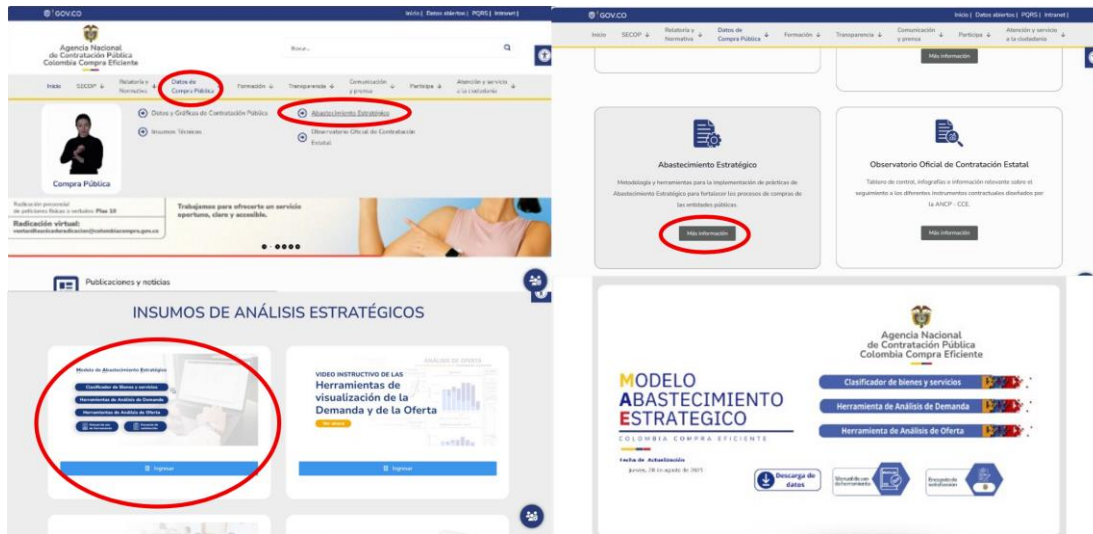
GOV.CO

Inicio | Datos abiertos | PQRS | Intranet |

Agencia Nacional de Contratación Pública Colombia Compra Eficiente

Busca...

Inicio SECOP Relatoría y Normativo Datos de Compra Pública Formación Transparencia Comunicación y prensa Participa Atención y servicio a la ciudadanía

Datos y Gráficos de Contratación Pública

Insumos Técnicos

Abastecimiento Estratégico

Observatorio Oficial de Contratación Estatal

Compra Pública

Radicación presencial de peticiones físicas o verbales: Piso 10

Radicación virtual: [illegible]@colombiacompra.gov.co

Trabajamos para ofrecerte un servicio oportuno, claro y accesible.

Publicaciones y noticias

GOV.CO

Inicio | Datos abiertos | PQRS | Intranet |

Inicio SECOP Relatoría y Normativo Datos de Compra Pública Formación Transparencia Comunicación y prensa Participa Atención y servicio a la ciudadanía

Más información

Abastecimiento Estratégico

Metodología y herramientas para la implementación de prácticas de Abastecimiento Estratégico para fortalecer los procesos de compras de las entidades públicas.

Más información

Observatorio Oficial de Contratación Estatal

Tablero de control, infografías e información relevante sobre el seguimiento a los diferentes instrumentos contractuales diseñados por la ANCP - CCE.

Más información

INSUMOS DE ANÁLISIS ESTRATÉGICOS

Modelo de Abastecimiento Estratégico

Clasificador de bienes y servicios

Herramienta de Análisis de Demanda

Herramienta de Análisis de Oferta

Ingresar

VIDEO INSTRUCTIVO DE LAS

Herramientas de visualización de la Demanda y de la Oferta

Ver ahora

ANÁLISIS DE OFERTA

Ingresar

Agencia Nacional de Contratación Pública Colombia Compra Eficiente

MODELO ABASTECIMIENTO ESTRATEGICO

COLOMBIA COMPRA EFICIENTE

Fecha de Actualización

Jueves, 28 de agosto de 2025

Clasificador de bienes y servicios

Herramienta de Análisis de Demanda

Herramienta de Análisis de Oferta

Descarga de datos

Manual de uso de herramienta

Encuesta de satisfacción